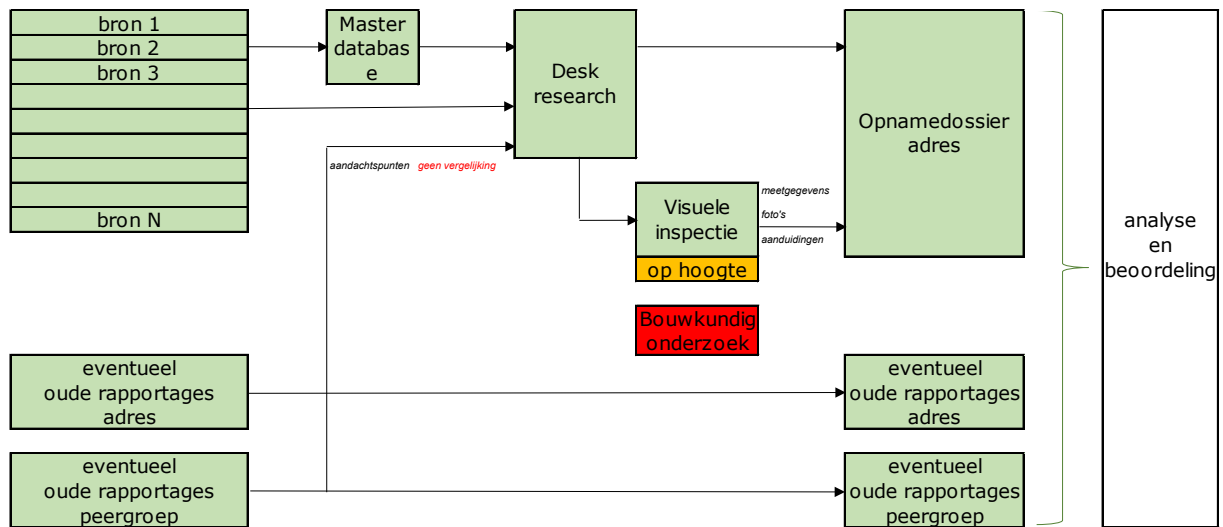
bron 1
bron 2
bron 3
bron N

Master databas e

Desk research

aandachtspunten geen vergelijking

Visuele inspectie

op hoogte

meetgegevens
foto's
aanduidingen

Opnamedossier adres

Bouwkundig onderzoek

analyse en beoordeling

eventueel oude rapportages adres

eventueel oude rapportages peergroep

eventueel oude rapportages adres

eventueel oude rapportages peergroep